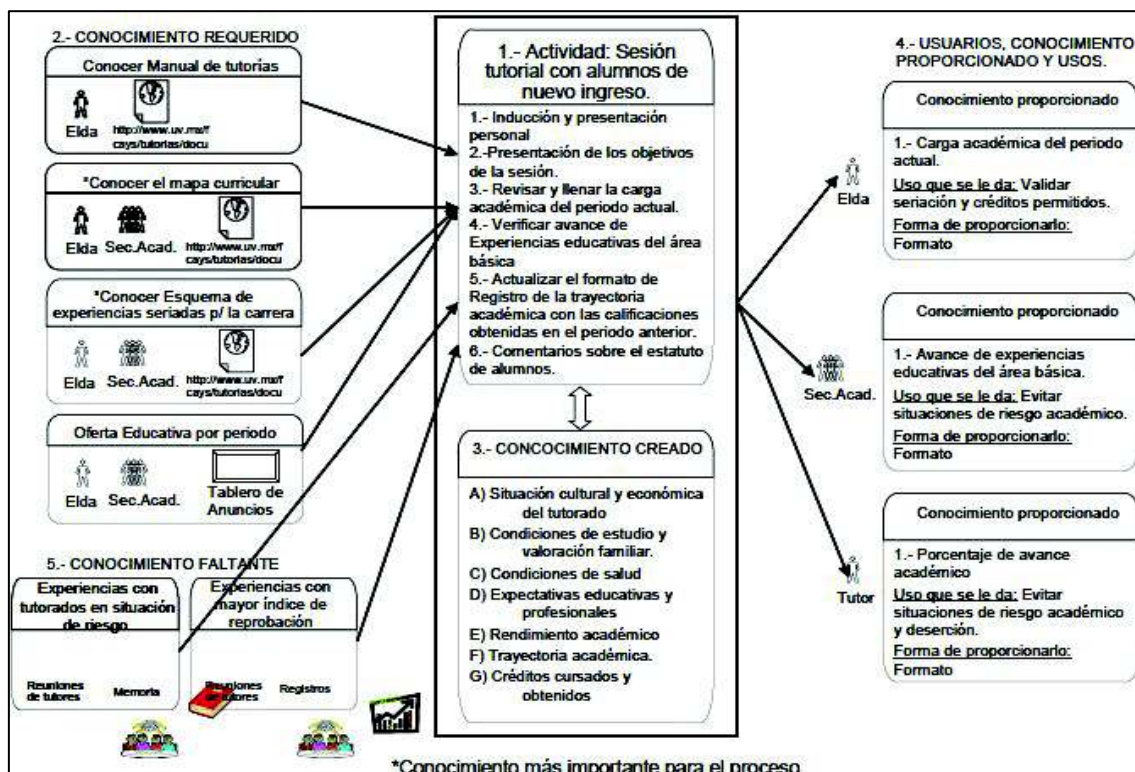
2.- CONOCIMIENTO REQUERIDO

Conocer Manual de tutorías

Elda http://www.uv.mx/fcays/tutorias/docu

*Conocer el mapa curricular

Elda Sec.Acad. http://www.uv.mx/fcays/tutorias/docu

*Conocer Esquema de experiencias seriadas p/ la carrera

Elda Sec.Acad. http://www.uv.mx/fcays/tutorias/docu

Oferta Educativa por periodo

Elda Sec.Acad. Tablero de Anuncios

5.- CONOCIMIENTO FALTANTE

Experiencias con tutorados en situación de riesgo

Reuniones de tutores Memoria

Experiencias con mayor índice de reprobación

Reuniones de tutores Registros

1.- Actividad: Sesión tutorial con alumnos de nuevo ingreso.

1.- Inducción y presentación personal
2.-Presentación de los objetivos de la sesión.
3.- Revisar y llenar la carga académica del periodo actual.
4.- Verificar avance de Experiencias educativas del área básica
5.- Actualizar el formato de Registro de la trayectoria académica con las calificaciones obtenidas en el periodo anterior.
6.- Comentarios sobre el estatuto de alumnos.

3.- CONCOCIMIENTO CREADO

A) Situación cultural y económica del tutorado
B) Condiciones de estudio y valoración familiar.
C) Condiciones de salud
D) Expectativas educativas y profesionales
E) Rendimiento académico
F) Trayectoria académica.
G) Créditos cursados y obtenidos

4.- USUARIOS, CONOCIMIENTO PROPORCIONADO Y USOS.

Elda

Conocimiento proporcionado

1.- Carga académica del periodo actual.
Uso que se le da: Validar seriación y créditos permitidos.
Forma de proporcionarlo: Formato

Sec.Acad.

Conocimiento proporcionado

1.- Avance de experiencias educativas del área básica.
Uso que se le da: Evitar situaciones de riesgo académico.
Forma de proporcionarlo: Formato

Tutor

Conocimiento proporcionado

1.- Porcentaje de avance académico
Uso que se le da: Evitar situaciones de riesgo académico y deserción.
Forma de proporcionarlo: Formato

*Conocimiento más importante para el proceso